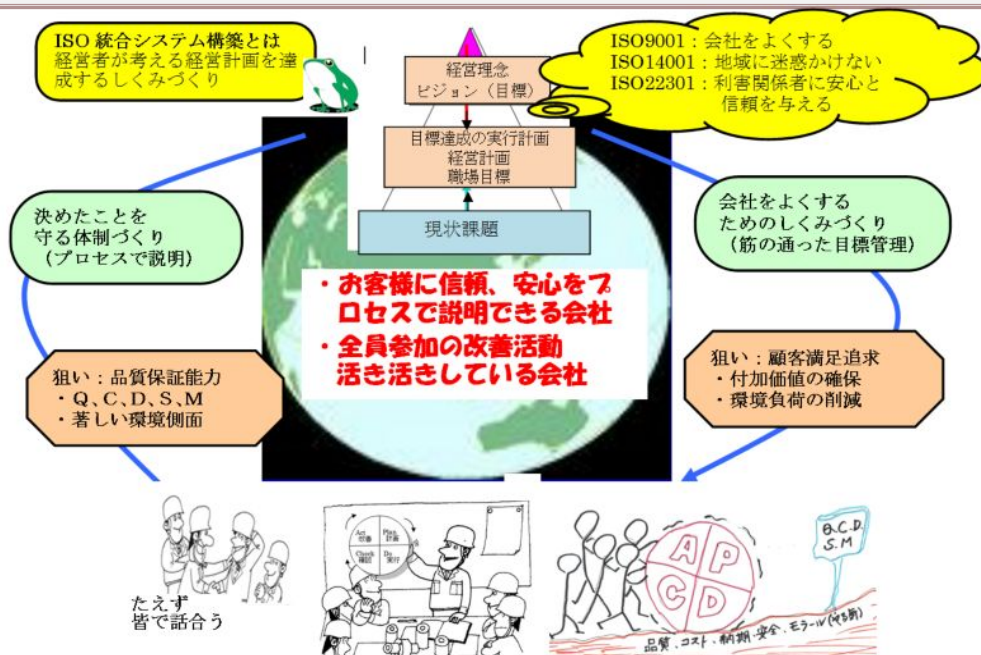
ISO 統合システム構築とは
経営者が考える経営計画を達成するしくみづくり

経営理念
ビジョン（目標）

ISO9001：会社をよくする
ISO14001：地域に迷惑かけない
ISO22301：利害関係者に安心と信頼を与える

目標達成の実行計画
経営計画
職場目標

現状課題

決めたことを守る体制づくり
（プロセスで説明）

会社をよくするためのしくみづくり
（筋の通った目標管理）

・お客様に信頼、安心をプロセスで説明できる会社
・全員参加の改善活動 活き活きしている会社

狙い：品質保証能力
・Q、C、D、S、M
・著しい環境側面

狙い：顧客満足追求
・付加価値の確保
・環境負荷の削減

Act 改善
Plan 計画
Check 確認
Do 実行

たえず
皆で話合う

A P C D

Q.C.D.
S.M

品質・コスト・納期・安全・モラール（やる気）